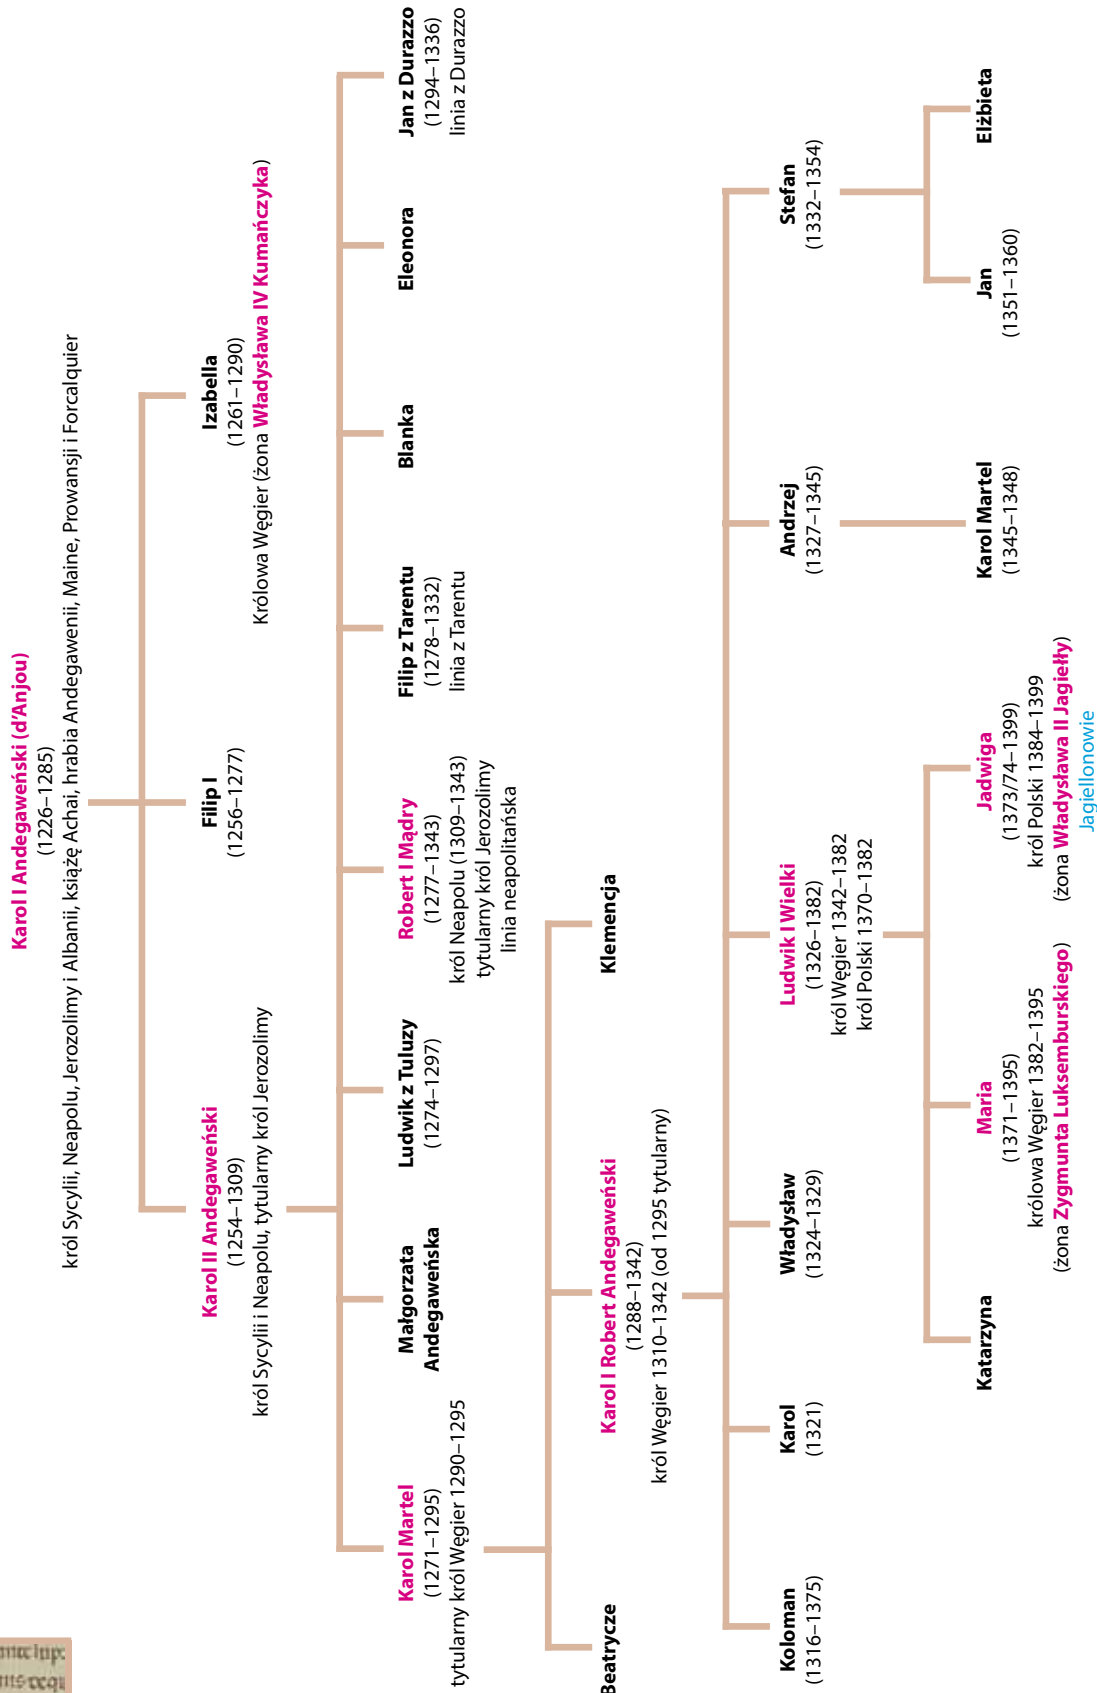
Karol I Andegaweński (d'Anjou)
(1226–1285)
król Sycylii, Neapolu, Jerozolimy i Albanii, książę Achai, hrabia Andegawenii, Maine, Prowansji i Forcalquier

Karol II Andegaweński
(1254–1309)
król Sycylii i Neapolu, tytularny król Jerozolimy

Filip I
(1256–1277)

Izabella
(1261–1290)
Królowa Węgier (żona Władysława IV Kumańczyka)

Karol Martel
(1271–1295)
tytularny król Węgier 1290–1295

Małgorzata Andegaweńska

Ludwik z Tuluzy
(1274–1297)

Robert I Mądry
(1277–1343)
król Neapolu (1309–1343)
tytularny król Jerozolimy
linia neapolitańska

Filip z Tarentu
(1278–1332)
linia z Tarentu

Blanka

Eleonora

Jan z Durazzo
(1294–1336)
linia z Durazzo

Beatrycze

Karol I Robert Andegaweński
(1288–1342)
król Węgier 1310–1342 (od 1295 tytularny)

Klemencja

Koloman
(1316–1375)

Karol
(1321)

Władysław
(1324–1329)

Ludwik I Wielki
(1326–1382)
król Węgier 1342–1382
król Polski 1370–1382

Andrzej
(1327–1345)

Stefan
(1332–1354)

Katarzyna

Maria
(1371–1395)
królowa Węgier 1382–1395
(żona Zygmunta Luksemburskiego)

Jadwiga
(1373/74–1399)
król Polski 1384–1399
(żona Władysława II Jagiełły)
Jagiellonowie

Karol Martel
(1345–1348)

Jan
(1351–1360)

Elżbieta